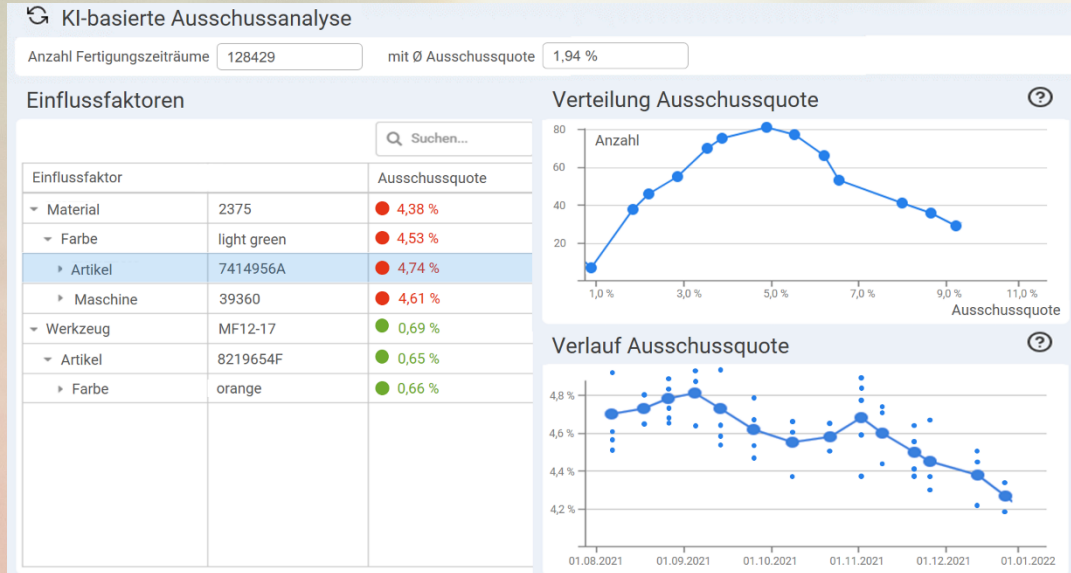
KI-basierte Ausschussanalyse

Anzahl Fertigungszeiträume 128429

mit Ø Ausschussquote 1,94 %

Einflussfaktoren

Suchen...

| Einflussfaktor | | Ausschussquote |
|---|---|---|
| Material | 2375 | 4,38 % |
| Farbe | light green | 4,53 % |
| Artikel | 7414956A | 4,74 % |
| Maschine | 39360 | 4,61 % |
| Werkzeug | MF12-17 | 0,69 % |
| Artikel | 8219654F | 0,65 % |
| Farbe | orange | 0,66 % |

Verteilung Ausschussquote

Anzahl

80
60
40
20

1,0 % 3,0 % 5,0 % 7,0 % 9,0 % 11,0 %
Ausschussquote

Verlauf Ausschussquote

4,8 %
4,6 %
4,4 %
4,2 %

01.08.2021 01.09.2021 01.10.2021 01.11.2021 01.12.2021 01.01.2022